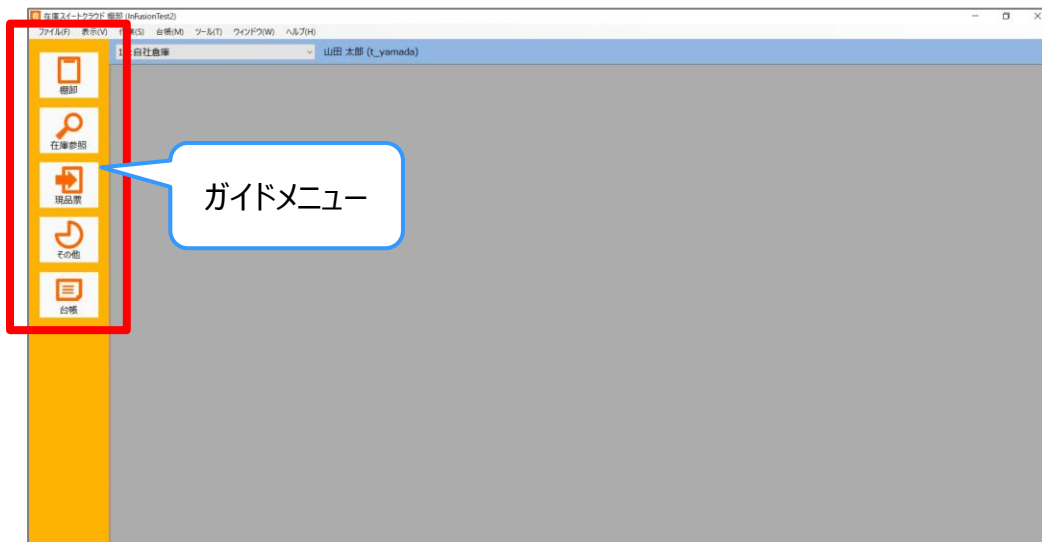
在庫スイートクラウド 棚卸 (InFusionTest2)

ファイル(F) 表示(V) 作業(S) 台帳(M) ツール(T) ウィンドウ(W) ヘルプ(H)

1: 自社倉庫

山田 太郎 (t_yamada)

棚卸

在庫参照

現品票

その他

台帳

ガイドメニュー